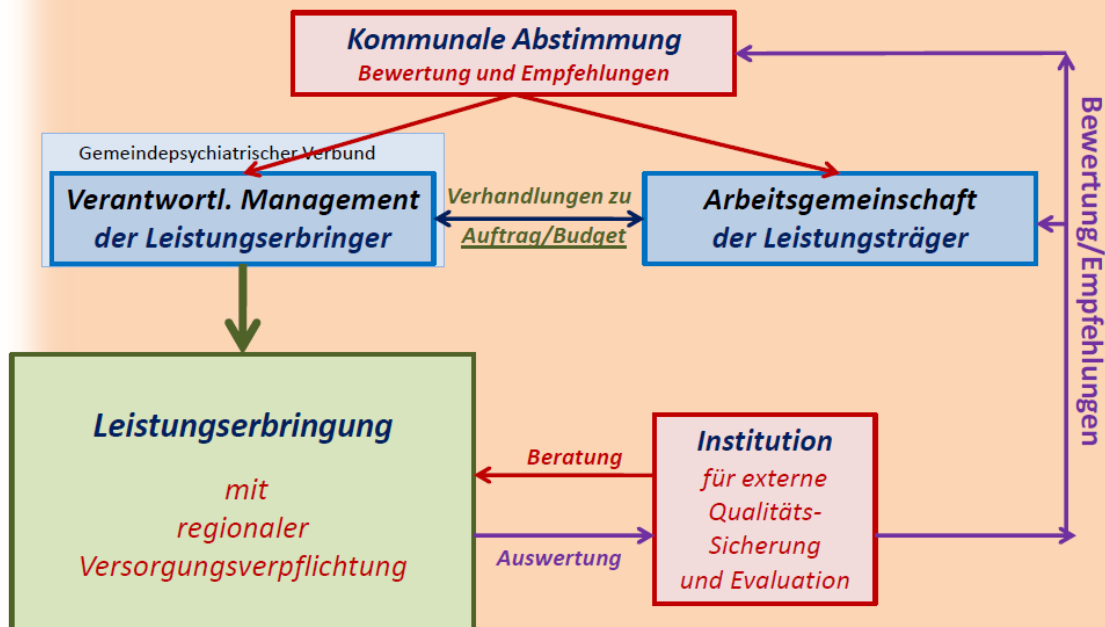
Kommunale Abstimmung
Bewertung und Empfehlungen

Gemeindepsychiatrischer Verbund

Verantwortl. Management der Leistungserbringer

Verhandlungen zu Auftrag/Budget

Arbeitsgemeinschaft der Leistungsträger

Bewertung/Empfehlungen

Leistungserbringung

mit regionaler Versorgungsverpflichtung

Beratung

Auswertung

Institution
für externe Qualitäts-Sicherung und Evaluation